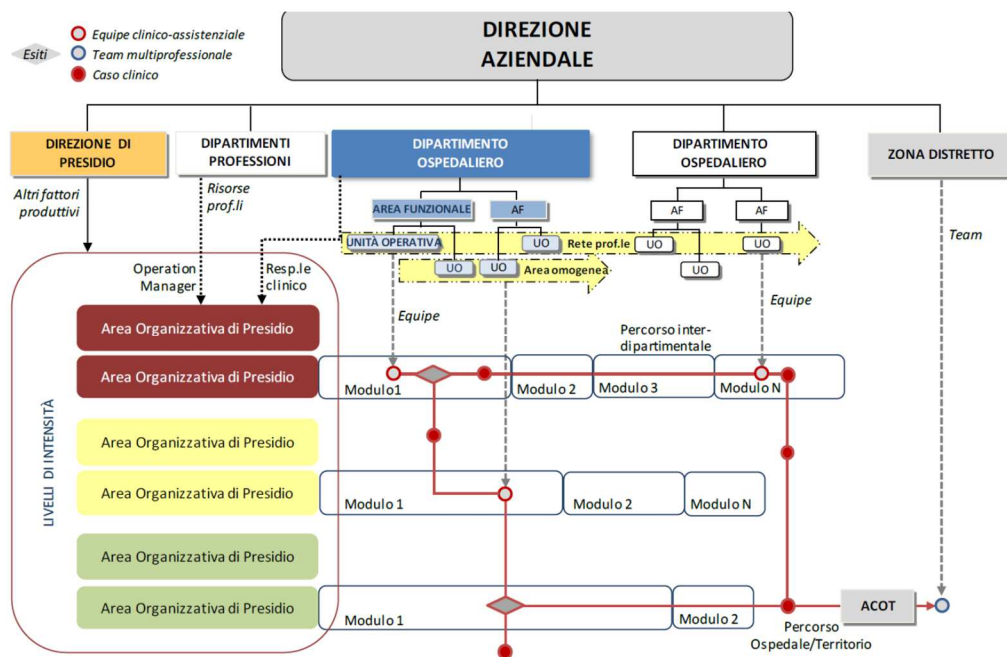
Esiti

Equipe clinico-assistenziale

Team multiprofessionale

Caso clinico

DIREZIONE AZIENDALE

DIREZIONE DI PRESIDIO

DIPARTIMENTI PROFESSIONI

DIPARTIMENTO OSPEDALIERO

DIPARTIMENTO OSPEDALIERO

ZONA DISTRETTO

Altri fattori produttivi

Risorse prof.li

AREA FUNZIONALE

AF

AF

AF

UNITÀ OPERATIVA

UO

Rete prof.le

UO

UO

UO

UO

UO

Area omogenea

Team

Operation Manager

Resp.le clinico

Equipe

Equipe

Area Organizzativa di Presidio

Percorso inter-dipartimentale

Area Organizzativa di Presidio

Modulo1

Modulo 2

Modulo 3

Modulo N

LIVELLI DI INTENSITÀ

Area Organizzativa di Presidio

Area Organizzativa di Presidio

Modulo 1

Modulo 2

Modulo N

Area Organizzativa di Presidio

Area Organizzativa di Presidio

ACOT

Modulo 1

Modulo 2

Percorso Ospedale/Territorio